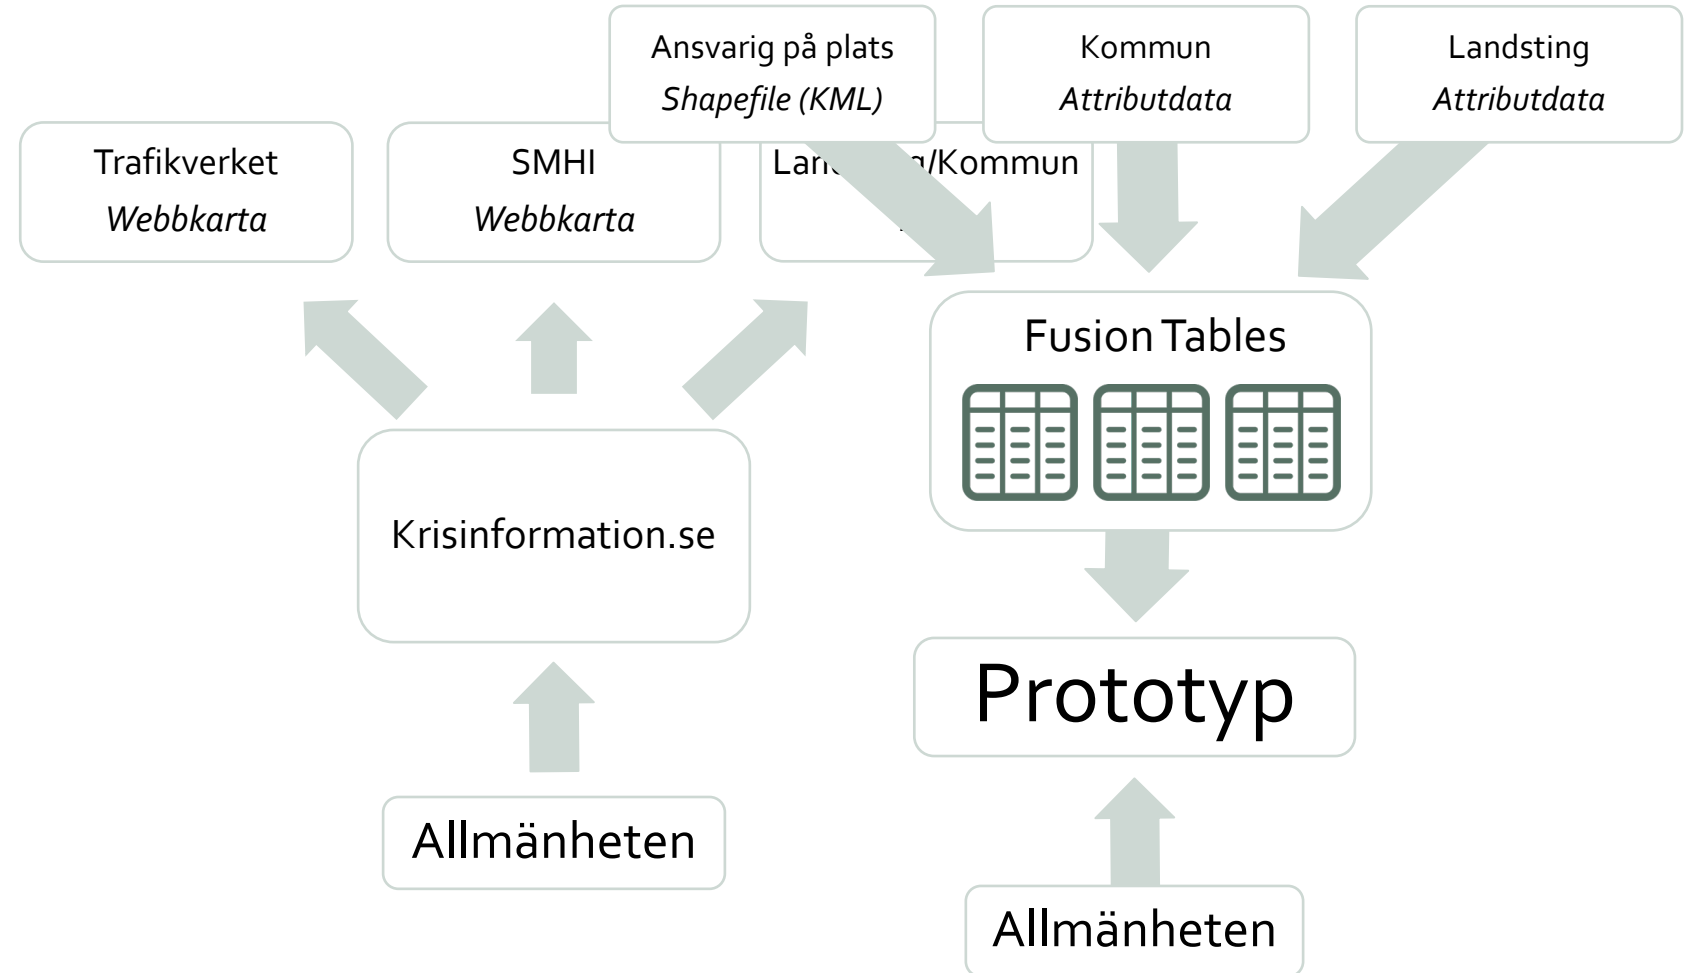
Ansvarig på plats
*Shapefile (KML)*

Kommun
*Attributdata*

Landsting
*Attributdata*

Trafikverket
*Webbkarta*

SMHI
*Webbkarta*

Lan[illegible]/Kommun

Fusion Tables

Krisinformation.se

Prototyp

Allmänheten

Allmänheten